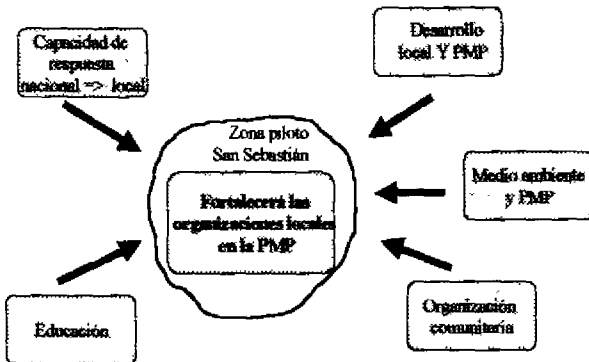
Capacidad de respuesta nacional => local

Desarrollo local Y PMP

Zona piloto San Sebastián

Fortalecerá las organizaciones locales en la PMP

Medio ambiente y PMP

Organización comunitaria

Educación